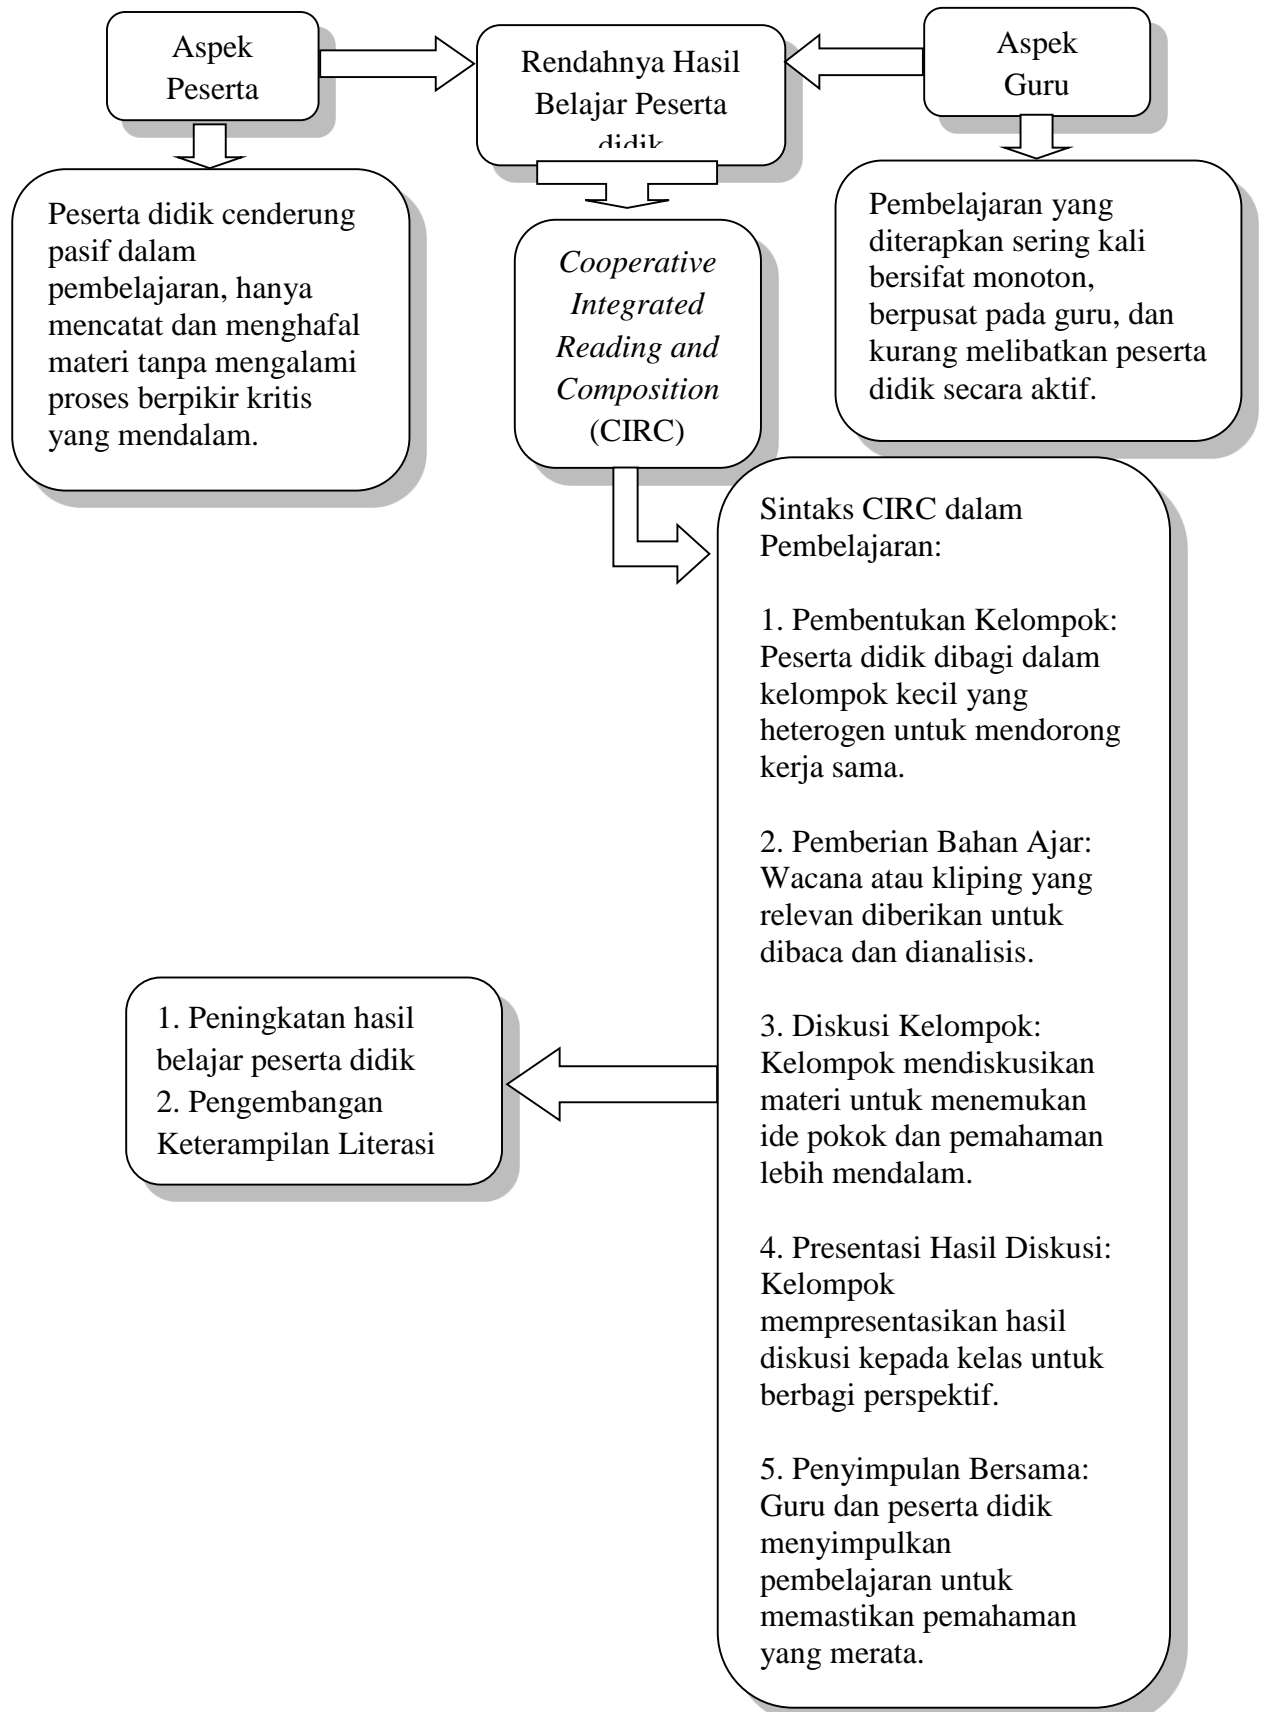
Aspek Peserta

Rendahnya Hasil Belajar Peserta didik

Aspek Guru

Peserta didik cenderung pasif dalam pembelajaran, hanya mencatat dan menghafal materi tanpa mengalami proses berpikir kritis yang mendalam.

*Cooperative Integrated Reading and Composition* (CIRC)

Pembelajaran yang diterapkan sering kali bersifat monoton, berpusat pada guru, dan kurang melibatkan peserta didik secara aktif.

Sintaks CIRC dalam Pembelajaran:

1. Pembentukan Kelompok: Peserta didik dibagi dalam kelompok kecil yang heterogen untuk mendorong kerja sama.

2. Pemberian Bahan Ajar: Wacana atau kliping yang relevan diberikan untuk dibaca dan dianalisis.

3. Diskusi Kelompok: Kelompok mendiskusikan materi untuk menemukan ide pokok dan pemahaman lebih mendalam.

4. Presentasi Hasil Diskusi: Kelompok mempresentasikan hasil diskusi kepada kelas untuk berbagi perspektif.

5. Penyimpulan Bersama: Guru dan peserta didik menyimpulkan pembelajaran untuk memastikan pemahaman yang merata.

1. Peningkatan hasil belajar peserta didik
2. Pengembangan Keterampilan Literasi